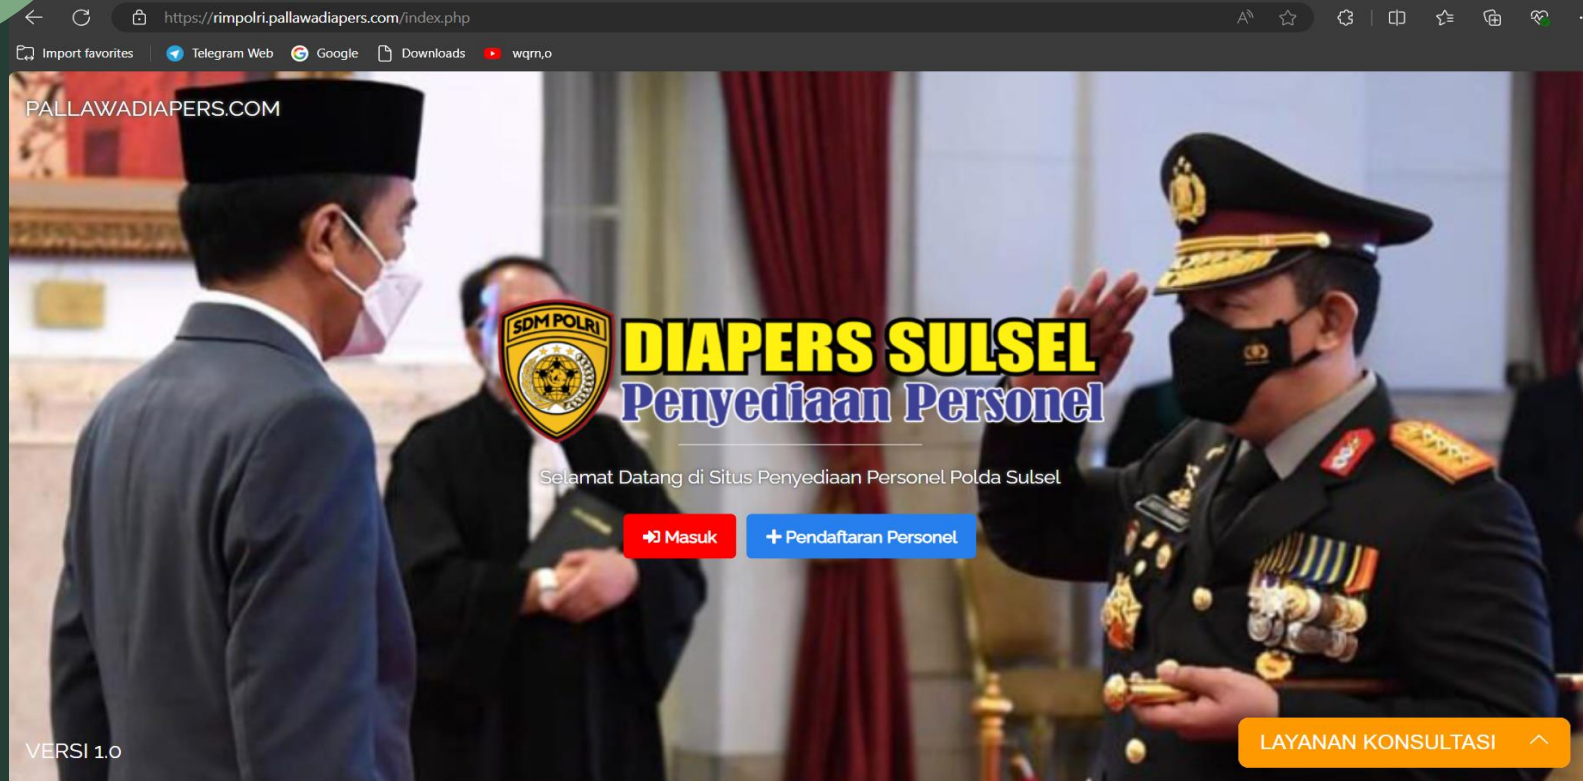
https://rimpolri.pallawadiapers.com/index.php

Import favorites | Telegram Web | Google | Downloads | wqrn,o

PALLAWADIAPERS.COM

SDM POLRI

DIAPERS SULSEL
Penyediaan Personel

Selamat Datang di Situs Penyediaan Personel Polda Sulsel

Masuk

+ Pendaftaran Personel

VERSI 1.0

LAYANAN KONSULTASI